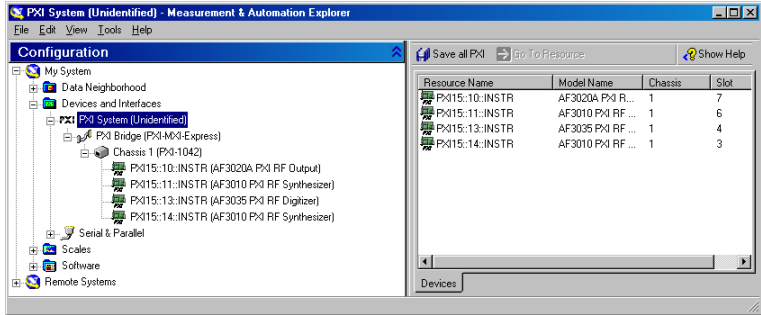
PXI System (Unidentified) - Measurement & Automation Explorer

File Edit View Tools Help

Configuration

My System
Data Neighborhood
Devices and Interfaces
PXI PXI System (Unidentified)
PXI Bridge (PXI-MXI-Express)
Chassis 1 (PXI-1042)
PXI15::10::INSTR (AF3020A PXI RF Output)
PXI15::11::INSTR (AF3010 PXI RF Synthesizer)
PXI15::13::INSTR (AF3035 PXI RF Digitizer)
PXI15::14::INSTR (AF3010 PXI RF Synthesizer)
Serial & Parallel
Scales
Software
Remote Systems

Save all PXI Go To Resource Show Help

| Resource Name | Model Name | Chassis | Slot |
|---|---|---|---|
| PXI15::10::INSTR | AF3020A PXI R... | 1 | 7 |
| PXI15::11::INSTR | AF3010 PXI RF ... | 1 | 6 |
| PXI15::13::INSTR | AF3035 PXI RF ... | 1 | 4 |
| PXI15::14::INSTR | AF3010 PXI RF ... | 1 | 3 |

Devices